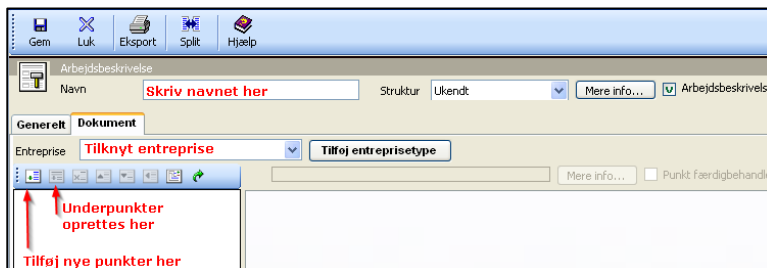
Gem Luk Eksport Split Hjælp

Arbejdsbeskrivelse

Navn Skriv navnet her

Struktur Ukendt

Mere info...

Arbejdsbeskrivels

Generelt Dokument

Entreprise Tilknyt entreprise

Tilføj entreprisetype

Mere info...

Punkt færdigbehandle

Underpunkter oprettes her

Tilføj nye punkter her